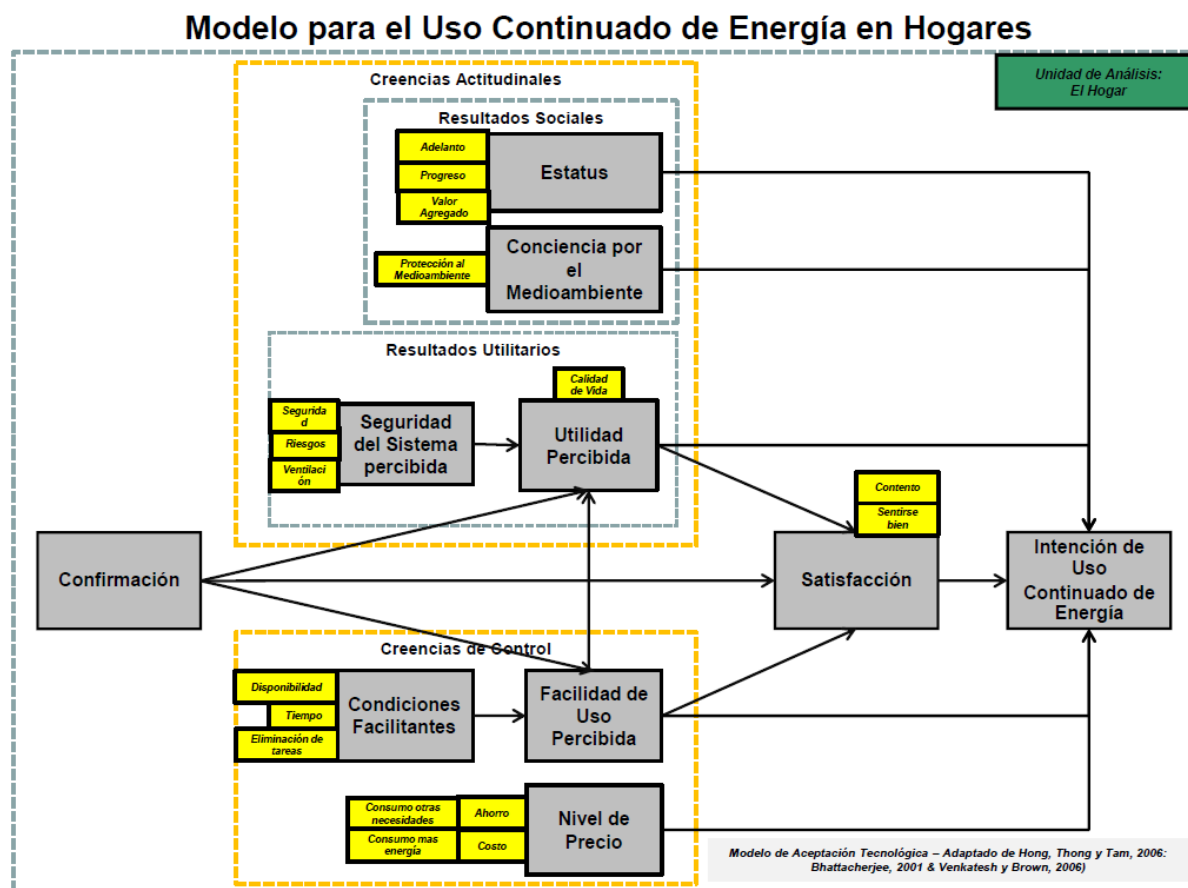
Modelo para el Uso Continuado de Energía en Hogares

Unidad de Análisis: El Hogar

Creencias Actitudinales

Resultados Sociales

Adelanto

Progreso

Valor Agregado

Estatus

Protección al Medioambiente

Conciencia por el Medioambiente

Resultados Utilitarios

Calidad de Vida

Seguridad

Riesgos

Ventilación

Seguridad del Sistema percibida

Utilidad Percibida

Contento

Sentirse bien

Confirmación

Satisfacción

Intención de Uso Continuado de Energía

Creencias de Control

Disponibilidad

Tiempo

Eliminación de tareas

Condiciones Facilitantes

Facilidad de Uso Percibida

Consumo otras necesidades

Consumo mas energía

Ahorro

Costo

Nivel de Precio

Modelo de Aceptación Tecnológica – Adaptado de Hong, Thong y Tam, 2006: Bhattacherjee, 2001 & Venkatesh y Brown, 2006)